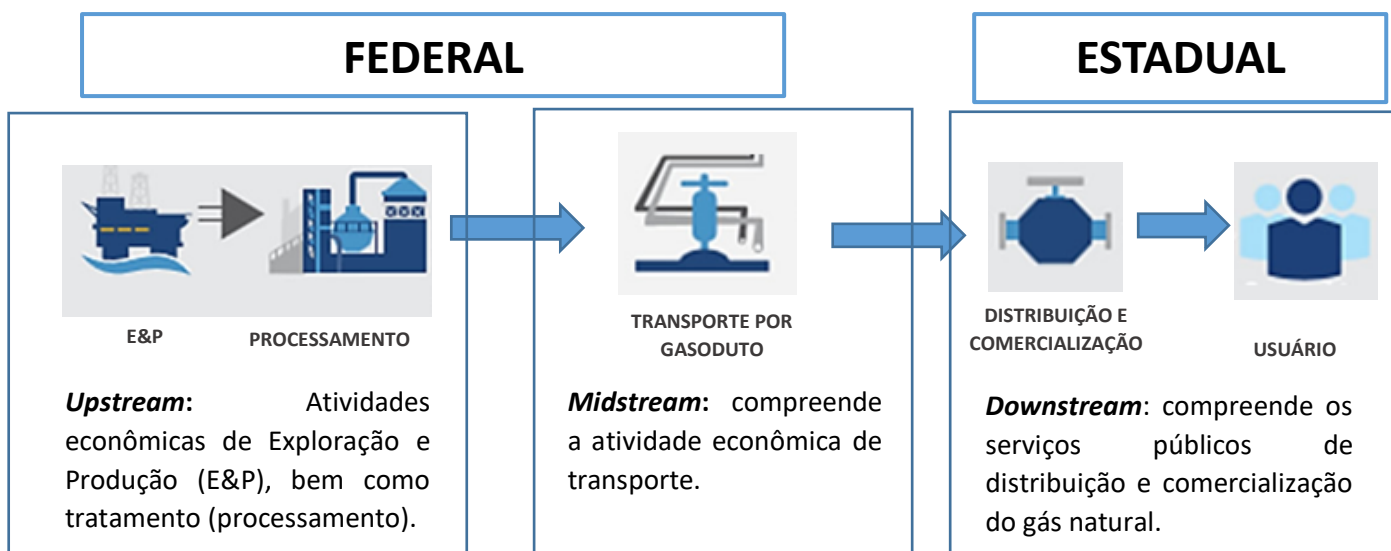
FEDERAL

ESTADUAL

E&P

PROCESSAMENTO

***Upstream*:** Atividades econômicas de Exploração e Produção (E&P), bem como tratamento (processamento).

TRANSPORTE POR GASODUTO

***Midstream*:** compreende a atividade econômica de transporte.

DISTRIBUIÇÃO E COMERCIALIZAÇÃO

USUÁRIO

***Downstream***: compreende os serviços públicos de distribuição e comercialização do gás natural.